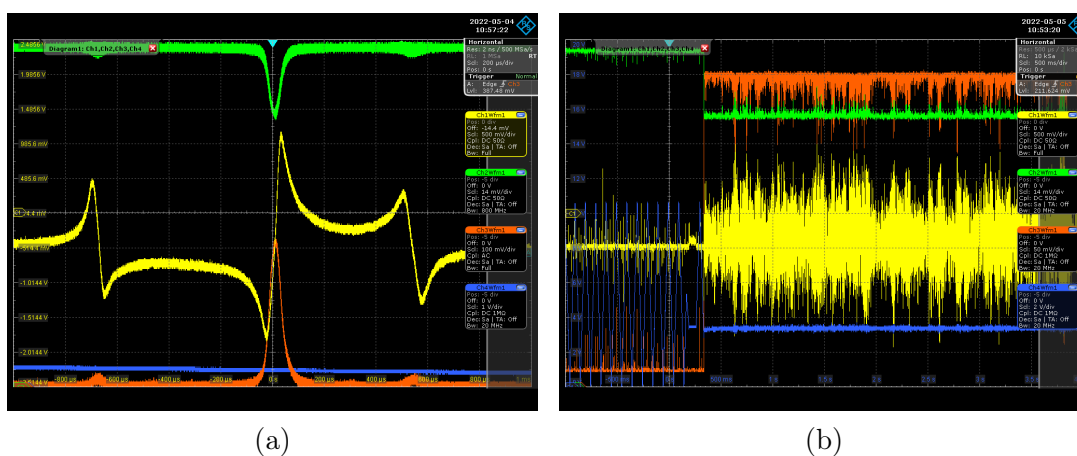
2022-05-04
10:57:22

Diagram1: Ch1,Ch2,Ch3,Ch4

2.4856
1.9856 V
1.4856 V
985.6 mV
485.6 mV
-14.4 mV
-514.4 mV
-1.0144 V
-1.5144 V
-2.0144 V
-2.5144 V

-800 µs
-600 µs
-400 µs
-200 µs
0 s
200 µs
400 µs
600 µs
800 µs

Horizontal
Res: 2 ns / 500 MSa/s
RL: 1 MSa
Scl: 200 µs/div
Pos: 0 s
RT
Trigger
Normal
A: Edge Ch3
Lvl: 387.49 mV

Ch1Wfm1
Pos: 0 div
Off: -14.4 mV
Scl: 500 mV/div
Cpl: DC 50Ω
Dec: Sa | TA: Off
Bw: Full

Ch2Wfm1
Pos: -5 div
Off: 0 V
Scl: 14 mV/div
Cpl: DC 50Ω
Dec: Sa | TA: Off
Bw: 800 MHz

Ch3Wfm1
Pos: -5 div
Off: 0 V
Scl: 100 mV/div
Cpl: AC
Dec: Sa | TA: Off
Bw: Full

Ch4Wfm1
Pos: -5 div
Off: 0 V
Scl: 1 V/div
Cpl: DC 1MΩ
Dec: Sa | TA: Off
Bw: 20 MHz

(a)

2022-05-05
10:53:20

Diagram1: Ch1,Ch2,Ch3,Ch4

18 V
16 V
14 V
12 V
6 V
4 V

0 s
500 ms
1 s
1.5 s
2 s
2.5 s
3 s
3.5 s

Horizontal
Res: 500 ns / 2 MSa/s
RL: 10 MSa
Scl: 500 ms/div
Pos: 0 s
Trigger
A: Edge Ch4
Lvl: 211.624 mV

Ch1Wfm1
Pos: 0 div
Off: 0 V
Scl: 500 mV/div
Cpl: DC 50Ω
Dec: Sa | TA: Off
Bw: Full

Ch2Wfm1
Pos: -5 div
Off: 0 V
Scl: 14 mV/div
Cpl: DC 50Ω
Dec: Sa | TA: Off
Bw: 20 MHz

Ch3Wfm1
Pos: -5 div
Off: 0 V
Scl: 50 mV/div
Cpl: DC 1MΩ
Dec: Sa | TA: Off
Bw: 20 MHz

Ch4Wfm1
Pos: -5 div
Off: 0 V
Scl: 2 V/div
Cpl: DC 1MΩ
Dec: Sa | TA: Off
Bw: 20 MHz

(b)